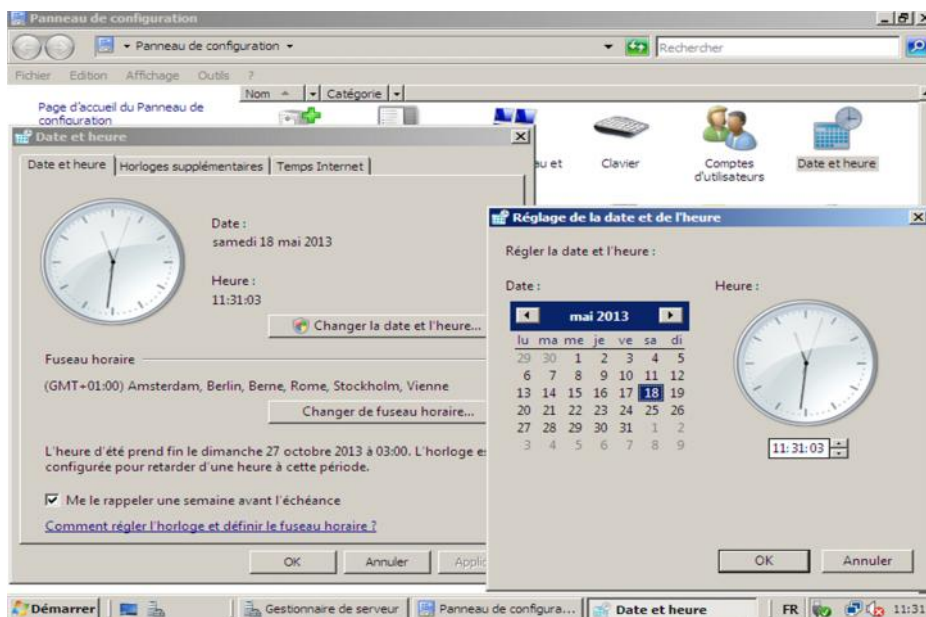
Panneau de configuration

Panneau de configuration

Rechercher

Fichier Edition Affichage Outils ?

Nom Catégorie

Page d'accueil du Panneau de configuration

Date et heure

Date et heure | Horloges supplémentaires | Temps Internet

Date :
samedi 18 mai 2013

Heure :
11:31:03

Changer la date et l'heure...

Fuseau horaire

(GMT+01:00) Amsterdam, Berlin, Berne, Rome, Stockholm, Vienne

Changer de fuseau horaire...

L'heure d'été prend fin le dimanche 27 octobre 2013 à 03:00. L'horloge es configurée pour retarder d'une heure à cette période.

Me le rappeler une semaine avant l'échéance

Comment régler l'horloge et définir le fuseau horaire ?

OK Annuler Applic

au et Clavier Comptes d'utilisateurs Date et heure

Réglage de la date et de l'heure

Régler la date et l'heure :

Date :

mai 2013

| lu | ma | me | je | ve | sa | di |
|---|---|---|---|---|---|---|
| 29 | 30 | 1 | 2 | 3 | 4 | 5 |
| 6 | 7 | 8 | 9 | 10 | 11 | 12 |
| 13 | 14 | 15 | 16 | 17 | 18 | 19 |
| 20 | 21 | 22 | 23 | 24 | 25 | 26 |
| 27 | 28 | 29 | 30 | 31 | 1 | 2 |
| 3 | 4 | 5 | 6 | 7 | 8 | 9 |

Heure :

11:31:03

OK Annuler

Démarrer | Gestionnaire de serveur | Panneau de configura... | Date et heure | FR 11:31